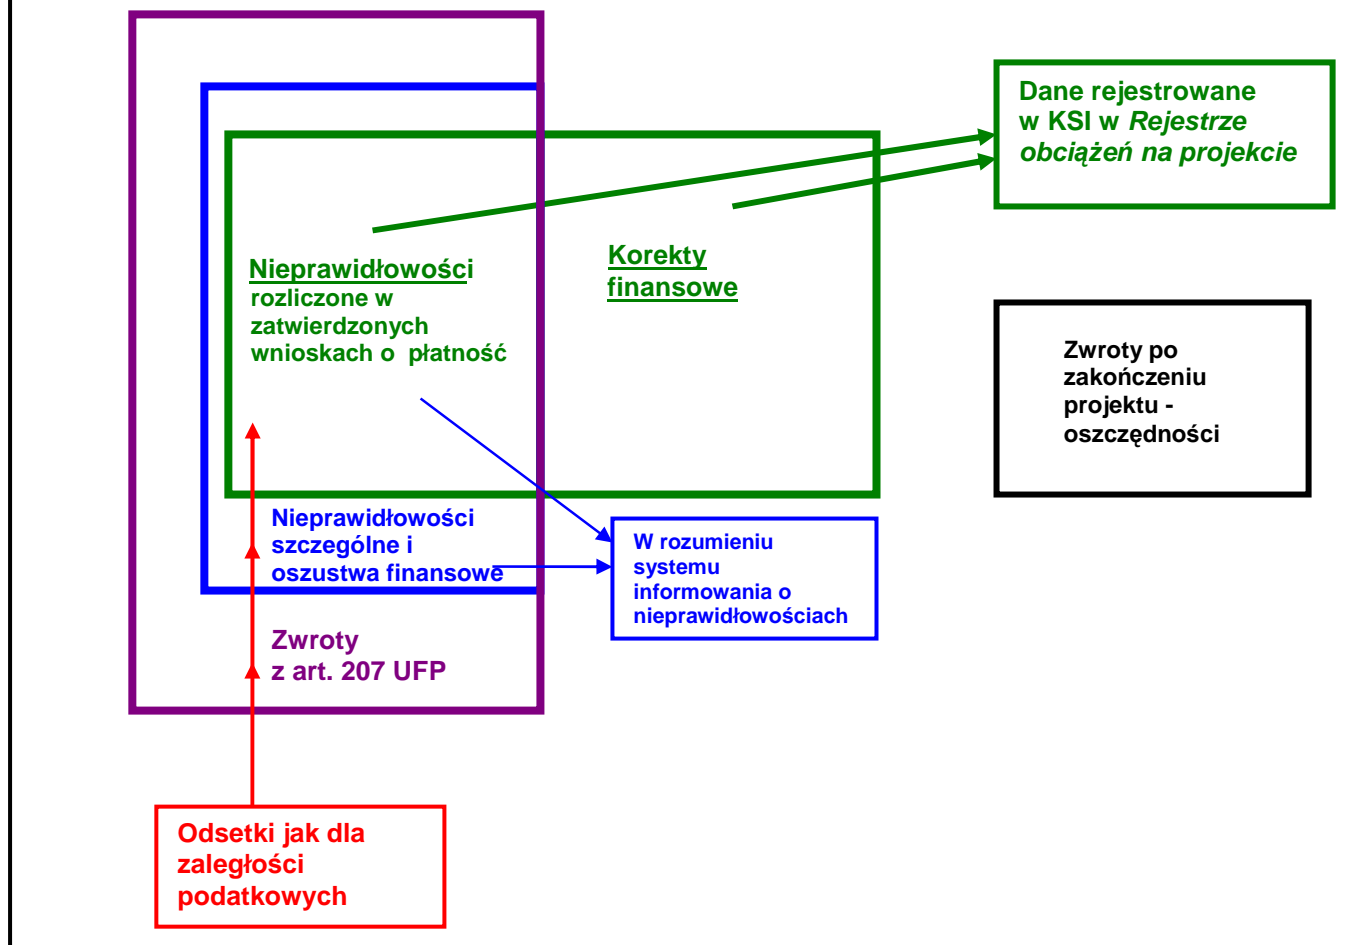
Dane rejestrowane w KSI w *Rejestrze obciążeń na projekcie*

Nieprawidłowości rozliczone w zatwierdzonych wnioskach o płatność

Korekty finansowe

Zwroty po zakończeniu projektu - oszczędności

Nieprawidłowości szczególne i oszustwa finansowe

W rozumieniu systemu informowania o nieprawidłowościach

Zwroty z art. 207 UFP

Odsetki jak dla zaległości podatkowych